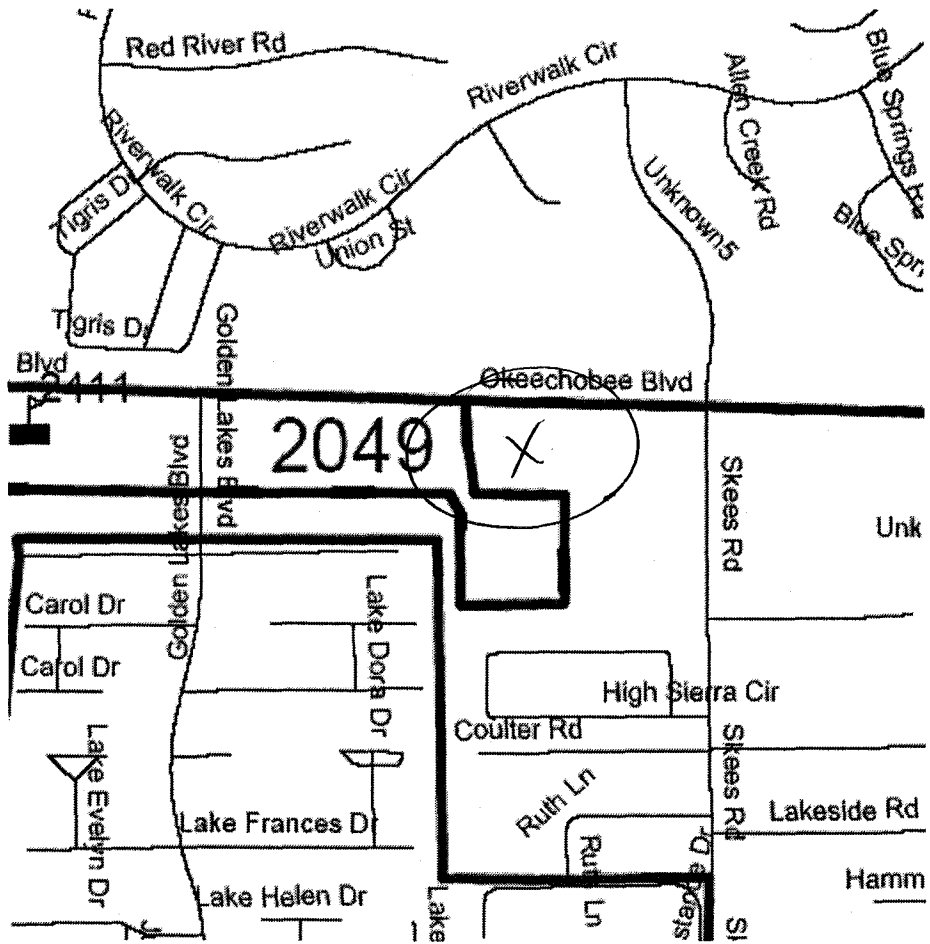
Red River Rd
Riverwalk Cir
Allen Creek Rd
Blue Springs
Riverwalk Cir
Tigris Dr
Riverwalk Cir
Union St
Unknown5
Blue Spr
Tigris Dr
Golden Lakes Blvd
Blvd
2411
Okeechobee Blvd
2049
X
Golden Lakes Blvd
Skees Rd
Unk
Carol Dr
Lake Dora Dr
Carol Dr
High Sierra Cir
Coulter Rd
Skees Rd
Lake Evelyn Dr
Ruth Ln
Lakeside Rd
Lake Frances Dr
Ruth Ln
Hamm
Lake Helen Dr
Lake
Sl